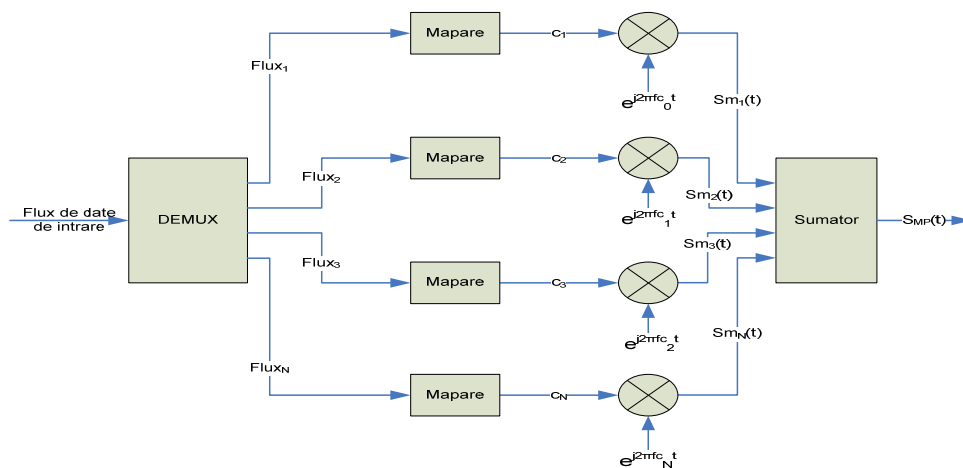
Flux de date de intrare

DEMUX

$Flux_1$

$Flux_2$

$Flux_3$

$Flux_N$

Mapare

Mapare

Mapare

Mapare

$c_1$

$c_2$

$c_3$

$c_N$

$e^{j2\pi fc_0 t}$

$e^{j2\pi fc_1 t}$

$e^{j2\pi fc_2 t}$

$e^{j2\pi fc_N t}$

$Sm_1(t)$

$Sm_2(t)$

$Sm_3(t)$

$Sm_N(t)$

Sumator

$S_{MP}(t)$